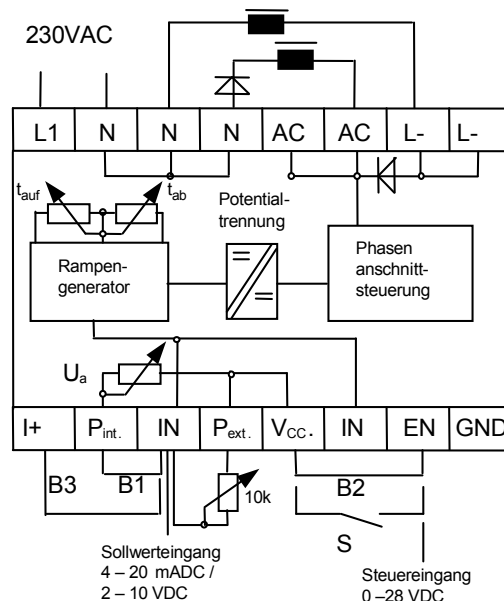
230VAC

L1 N N N AC AC L- L-

$t_{auf}$ $t_{ab}$

Potentialtrennung

Rampengenerator

Phasen anschnittsteuerung

$U_a$

I+ $P_{int.}$ IN $P_{ext.}$ $V_{CC}$. IN EN GND

B3 B1 B2

10k

S

Sollwerteingang
4 – 20 mADC /
2 – 10 VDC

Steuereingang
0 –28 VDC